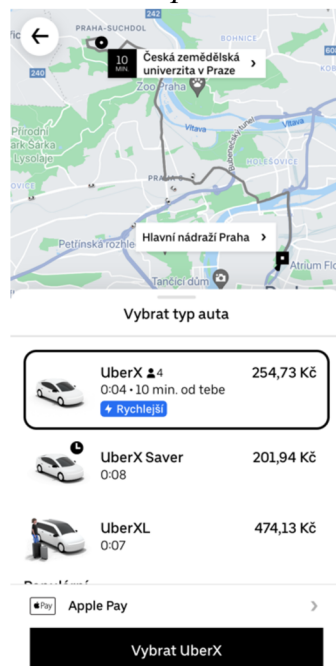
PRAHA-SUCHDOL

242

10 MIN.

Česká zemědělská univerzita v Praze

240

Zoo Praha

Přírodní park Šárka Lysolaje

Vltava

Vltava

Bubenečský tunel

HOLEŠOVICE

PRAHA 6

Petřínská rozhle

Hlavní nádraží Praha

Atrium Flo

Tančící dům

Vybrat typ auta

UberX 4

254,73 Kč

0:04 • 10 min. od tebe

Rychlejší

UberX Saver

201,94 Kč

0:08

UberXL

474,13 Kč

0:07

Pay

Apple Pay

Vybrat UberX